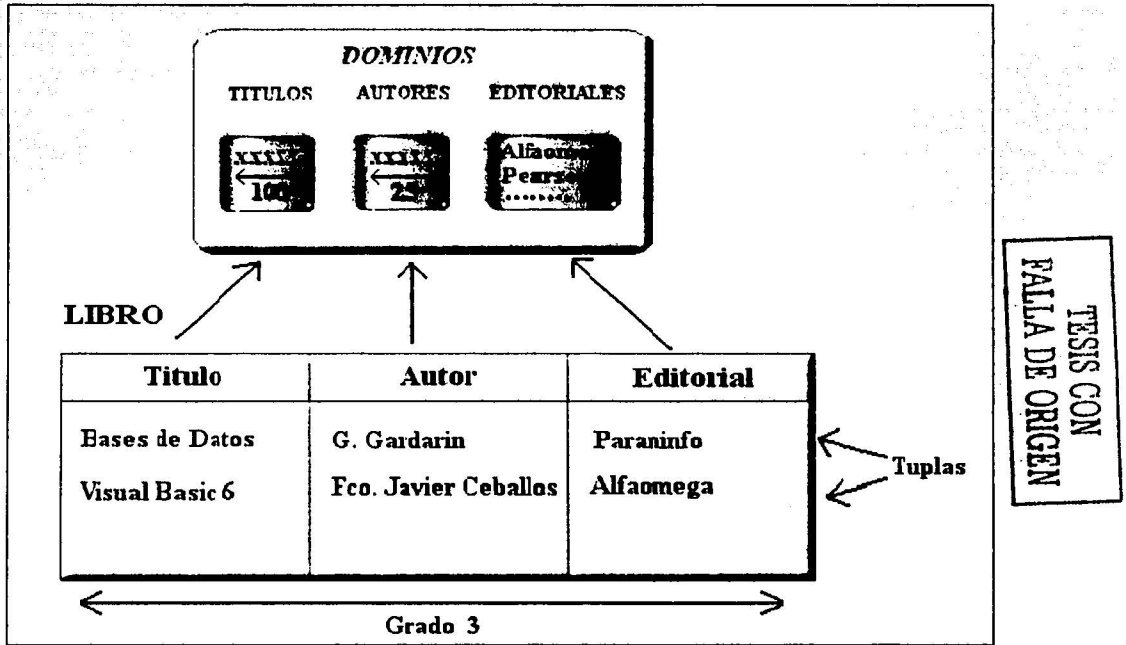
DOMINIOS

TITULOS AUTORES EDITORIALES

xxxx
100

xxxx
25

Alfaom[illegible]
Pearso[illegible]
........

LIBRO

| Titulo | Autor | Editorial |
|---|---|---|
| Bases de Datos<br>Visual Basic 6 | G. Gardarin<br>Fco. Javier Ceballos | Paraninfo<br>Alfaomega |

Tuplas

Grado 3

TESIS CON
FALLA DE ORIGEN